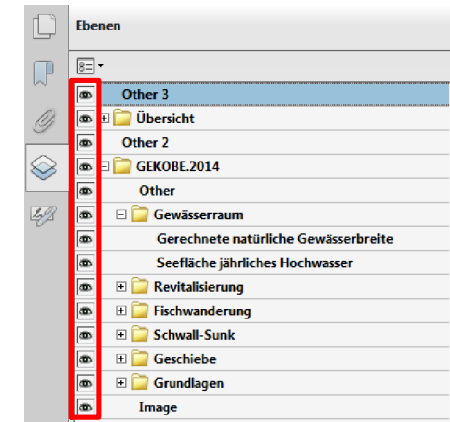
Ebenen

Other 3
Übersicht
Other 2
GEKOBE.2014
Other
Gewässerraum
Gerechnete natürliche Gewässerbreite
Seefläche jährliches Hochwasser
Revitalisierung
Fischwanderung
Schwall-Sunk
Geschiebe
Grundlagen
Image